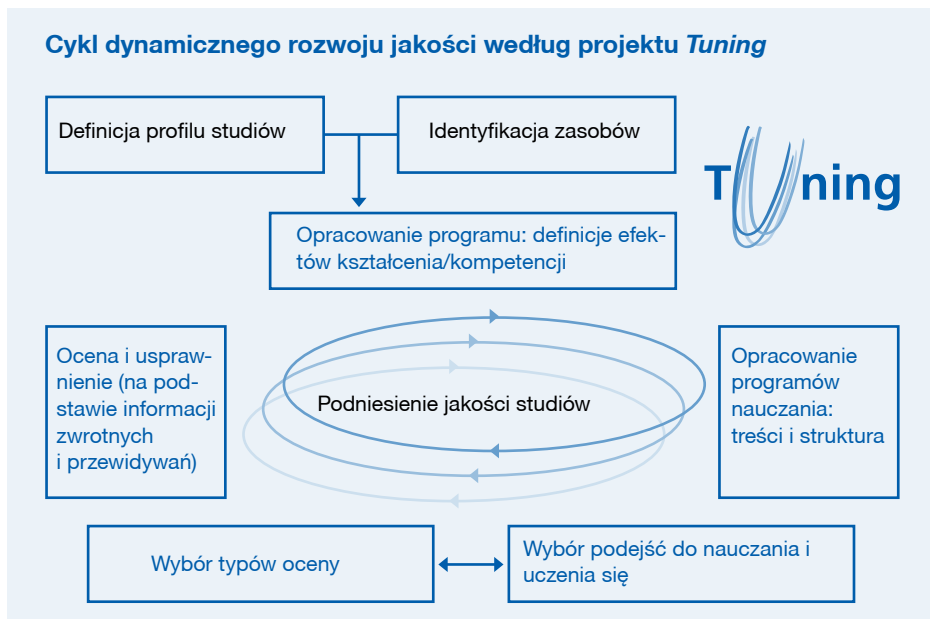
Cykl dynamicznego rozwoju jakości według projektu Tuning

Definicja profilu studiów

Identyfikacja zasobów

Tuning

Opracowanie programu: definicje efektów kształcenia/kompetencji

Ocena i usprawnienie (na podstawie informacji zwrotnych i przewidywań)

Podniesienie jakości studiów

Opracowanie programów nauczania: treści i struktura

Wybór typów oceny

Wybór podejść do nauczania i uczenia się